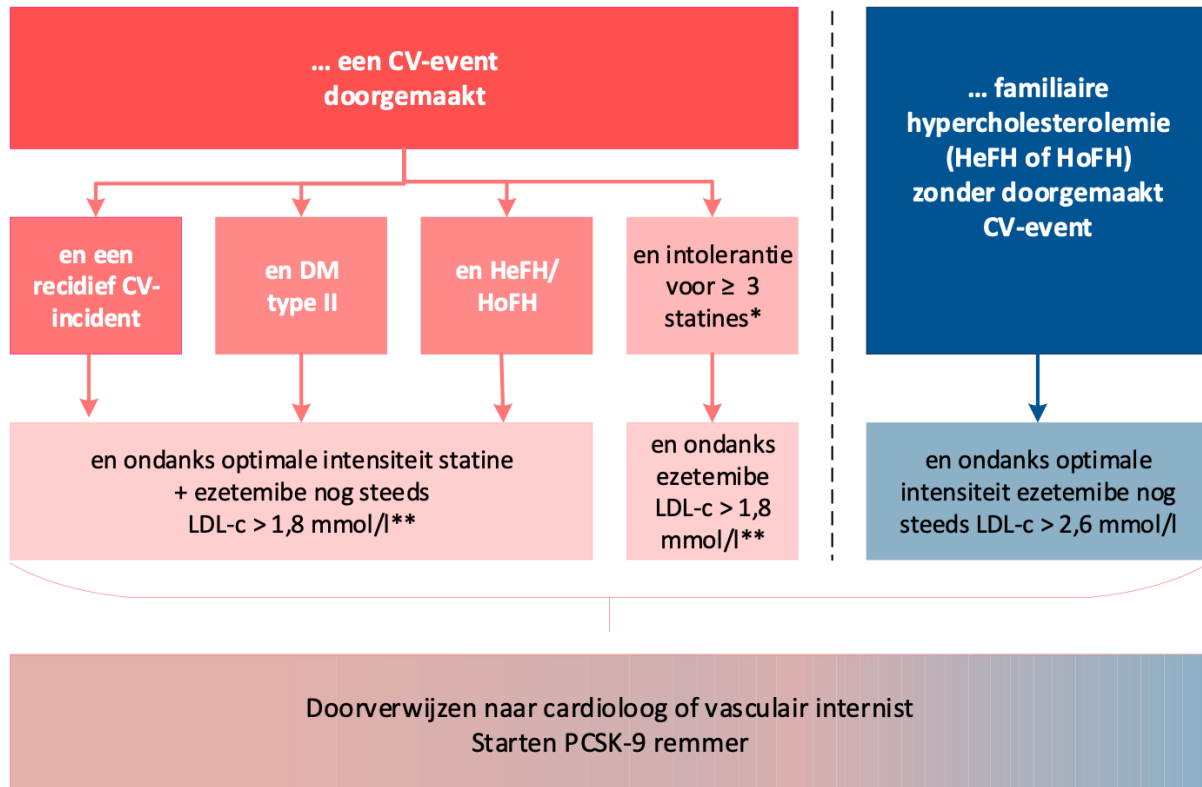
... een CV-event doorgemaakt

en een recidief CV-incident

en DM type II

en HeFH/ HoFH

en intolerantie voor ≥ 3 statines*

en ondanks optimale intensiteit statine + ezetemibe nog steeds LDL-c > 1,8 mmol/l**

en ondanks ezetemibe LDL-c > 1,8 mmol/l**

... familiaire hypercholesterolemie (HeFH of HoFH) zonder doorgemaakt CV-event

en ondanks optimale intensiteit ezetemibe nog steeds LDL-c > 2,6 mmol/l

Doorverwijzen naar cardioloog of vasculair internist
Starten PCSK-9 remmer